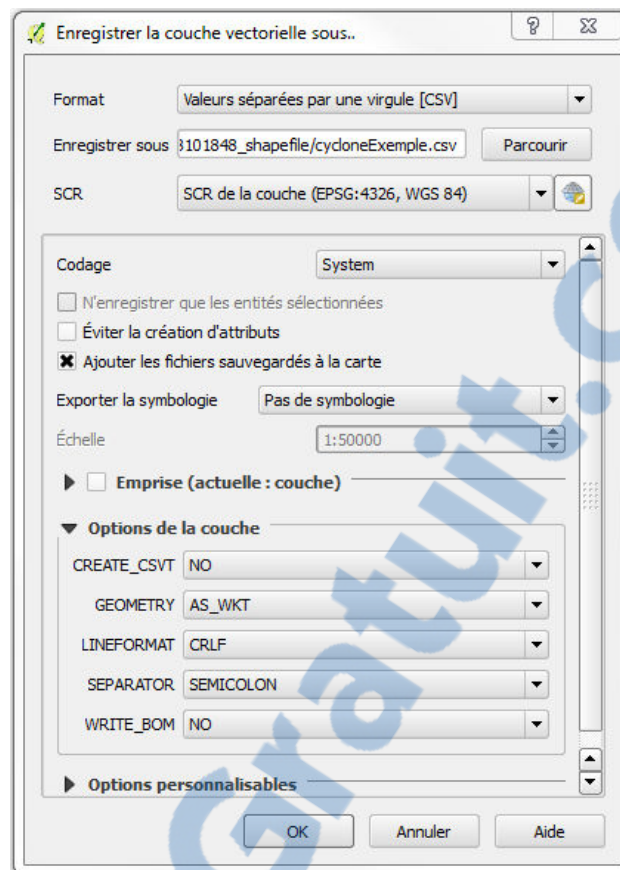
Enregistrer la couche vectorielle sous..

?

Format
Valeurs séparées par une virgule [CSV]

Enregistrer sous
3101848_shapefile/cycloneExemple.csv
Parcourir

SCR
SCR de la couche (EPSG:4326, WGS 84)

Codage
System

N'enregistrer que les entités sélectionnées
Éviter la création d'attributs
Ajouter les fichiers sauvegardés à la carte

Exporter la symbologie
Pas de symbologie

Échelle
1:50000

Emprise (actuelle : couche)

Options de la couche

| | |
|---|---|
| CREATE_CSVT | NO |
| GEOMETRY | AS_WKT |
| LINEFORMAT | CRLF |
| SEPARATOR | SEMICOLON |
| WRITE_BOM | NO |

Options personnalisables

OK
Annuler
Aide

Gratuit.c